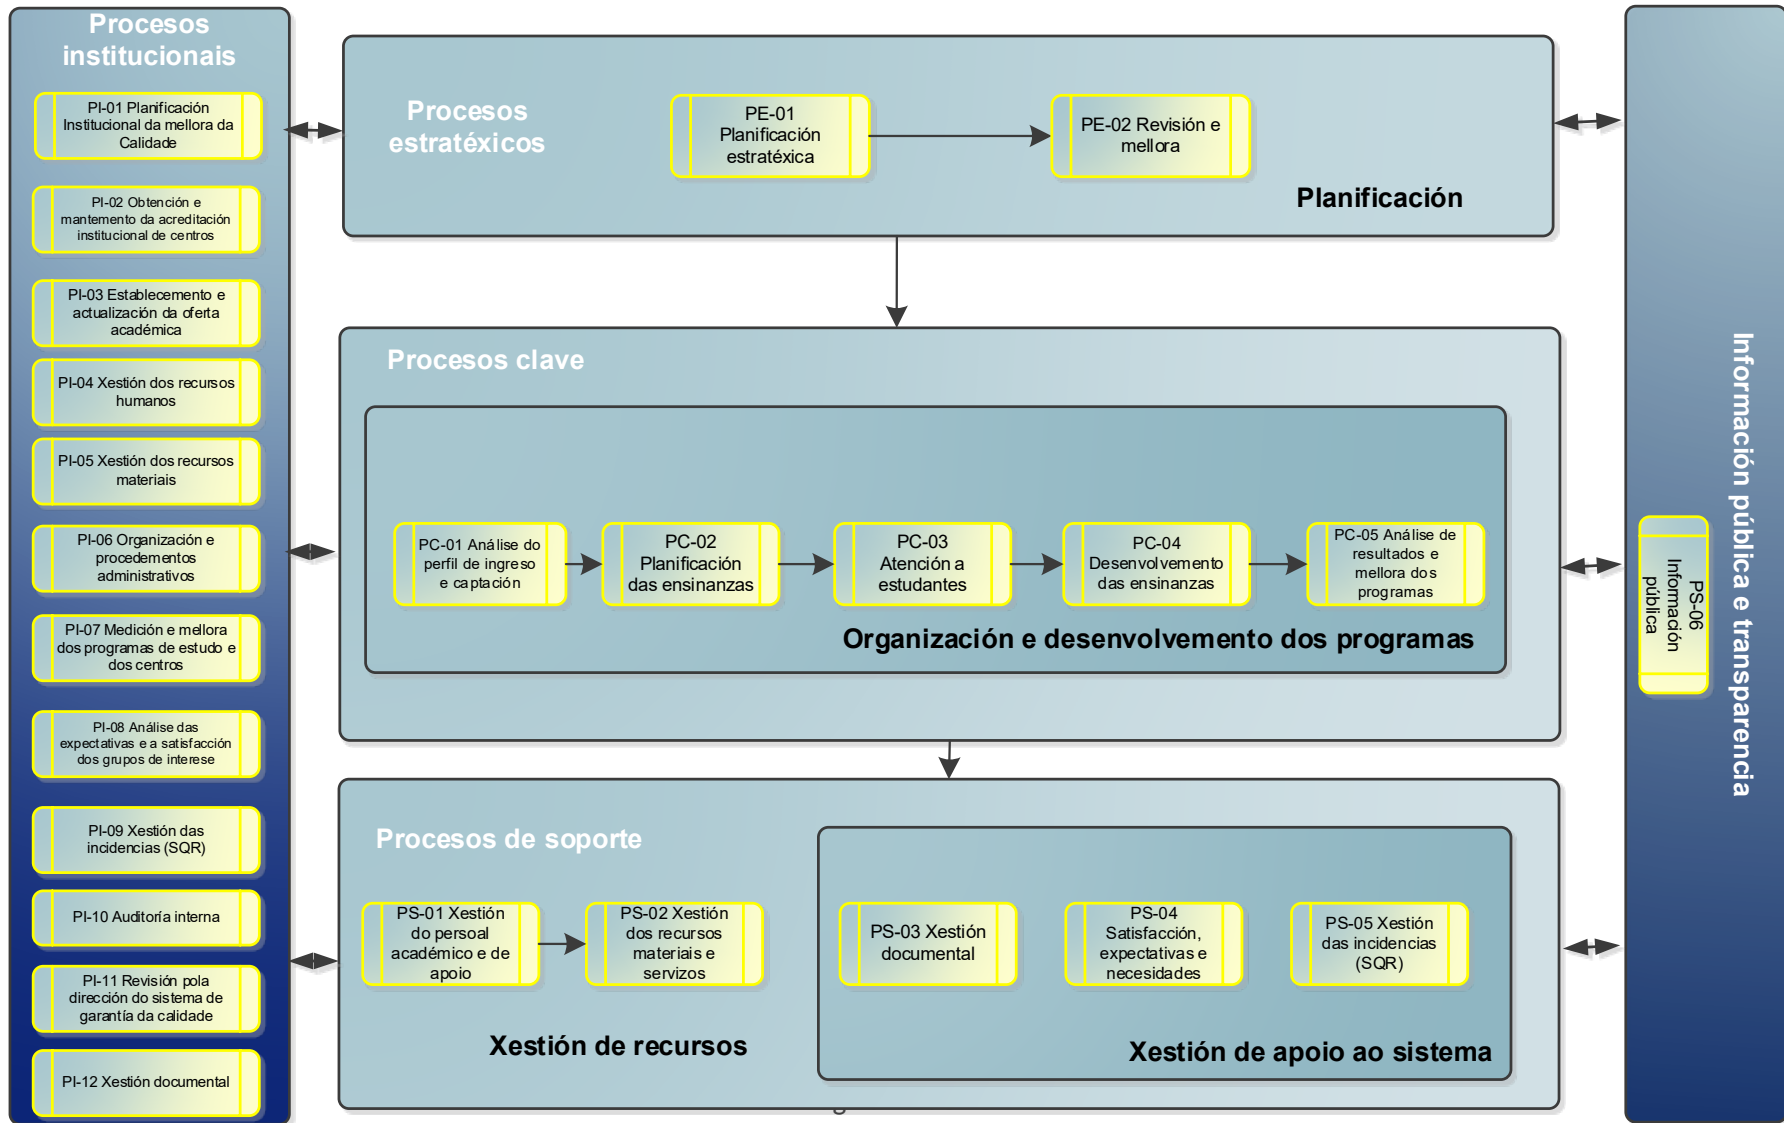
Procesos institucionais

PI-01 Planificación Institucional da mellora da Calidade

PI-02 Obtención e mantemento da acreditación institucional de centros

PI-03 Establecemento e actualización da oferta académica

PI-04 Xestión dos recursos humanos

PI-05 Xestión dos recursos materiais

PI-06 Organización e procedementos administrativos

PI-07 Medición e mellora dos programas de estudo e dos centros

PI-08 Análise das expectativas e a satisfacción dos grupos de interese

PI-09 Xestión das incidencias (SQR)

PI-10 Auditoría interna

PI-11 Revisión pola dirección do sistema de garantía da calidade

PI-12 Xestión documental

Procesos estratéxicos

PE-01 Planificación estratéxica

PE-02 Revisión e mellora

Planificación

Procesos clave

PC-01 Análise do perfil de ingreso e captación

PC-02 Planificación das ensinanzas

PC-03 Atención a estudantes

PC-04 Desenvolvemento das ensinanzas

PC-05 Análise de resultados e mellora dos programas

Organización e desenvolvemento dos programas

Procesos de soporte

PS-01 Xestión do persoal académico e de apoio

PS-02 Xestión dos recursos materiais e servizos

Xestión de recursos

PS-03 Xestión documental

PS-04 Satisfacción, expectativas e necesidades

PS-05 Xestión das incidencias (SQR)

Xestión de apoio ao sistema

PS-06 Información pública

Información pública e transparencia